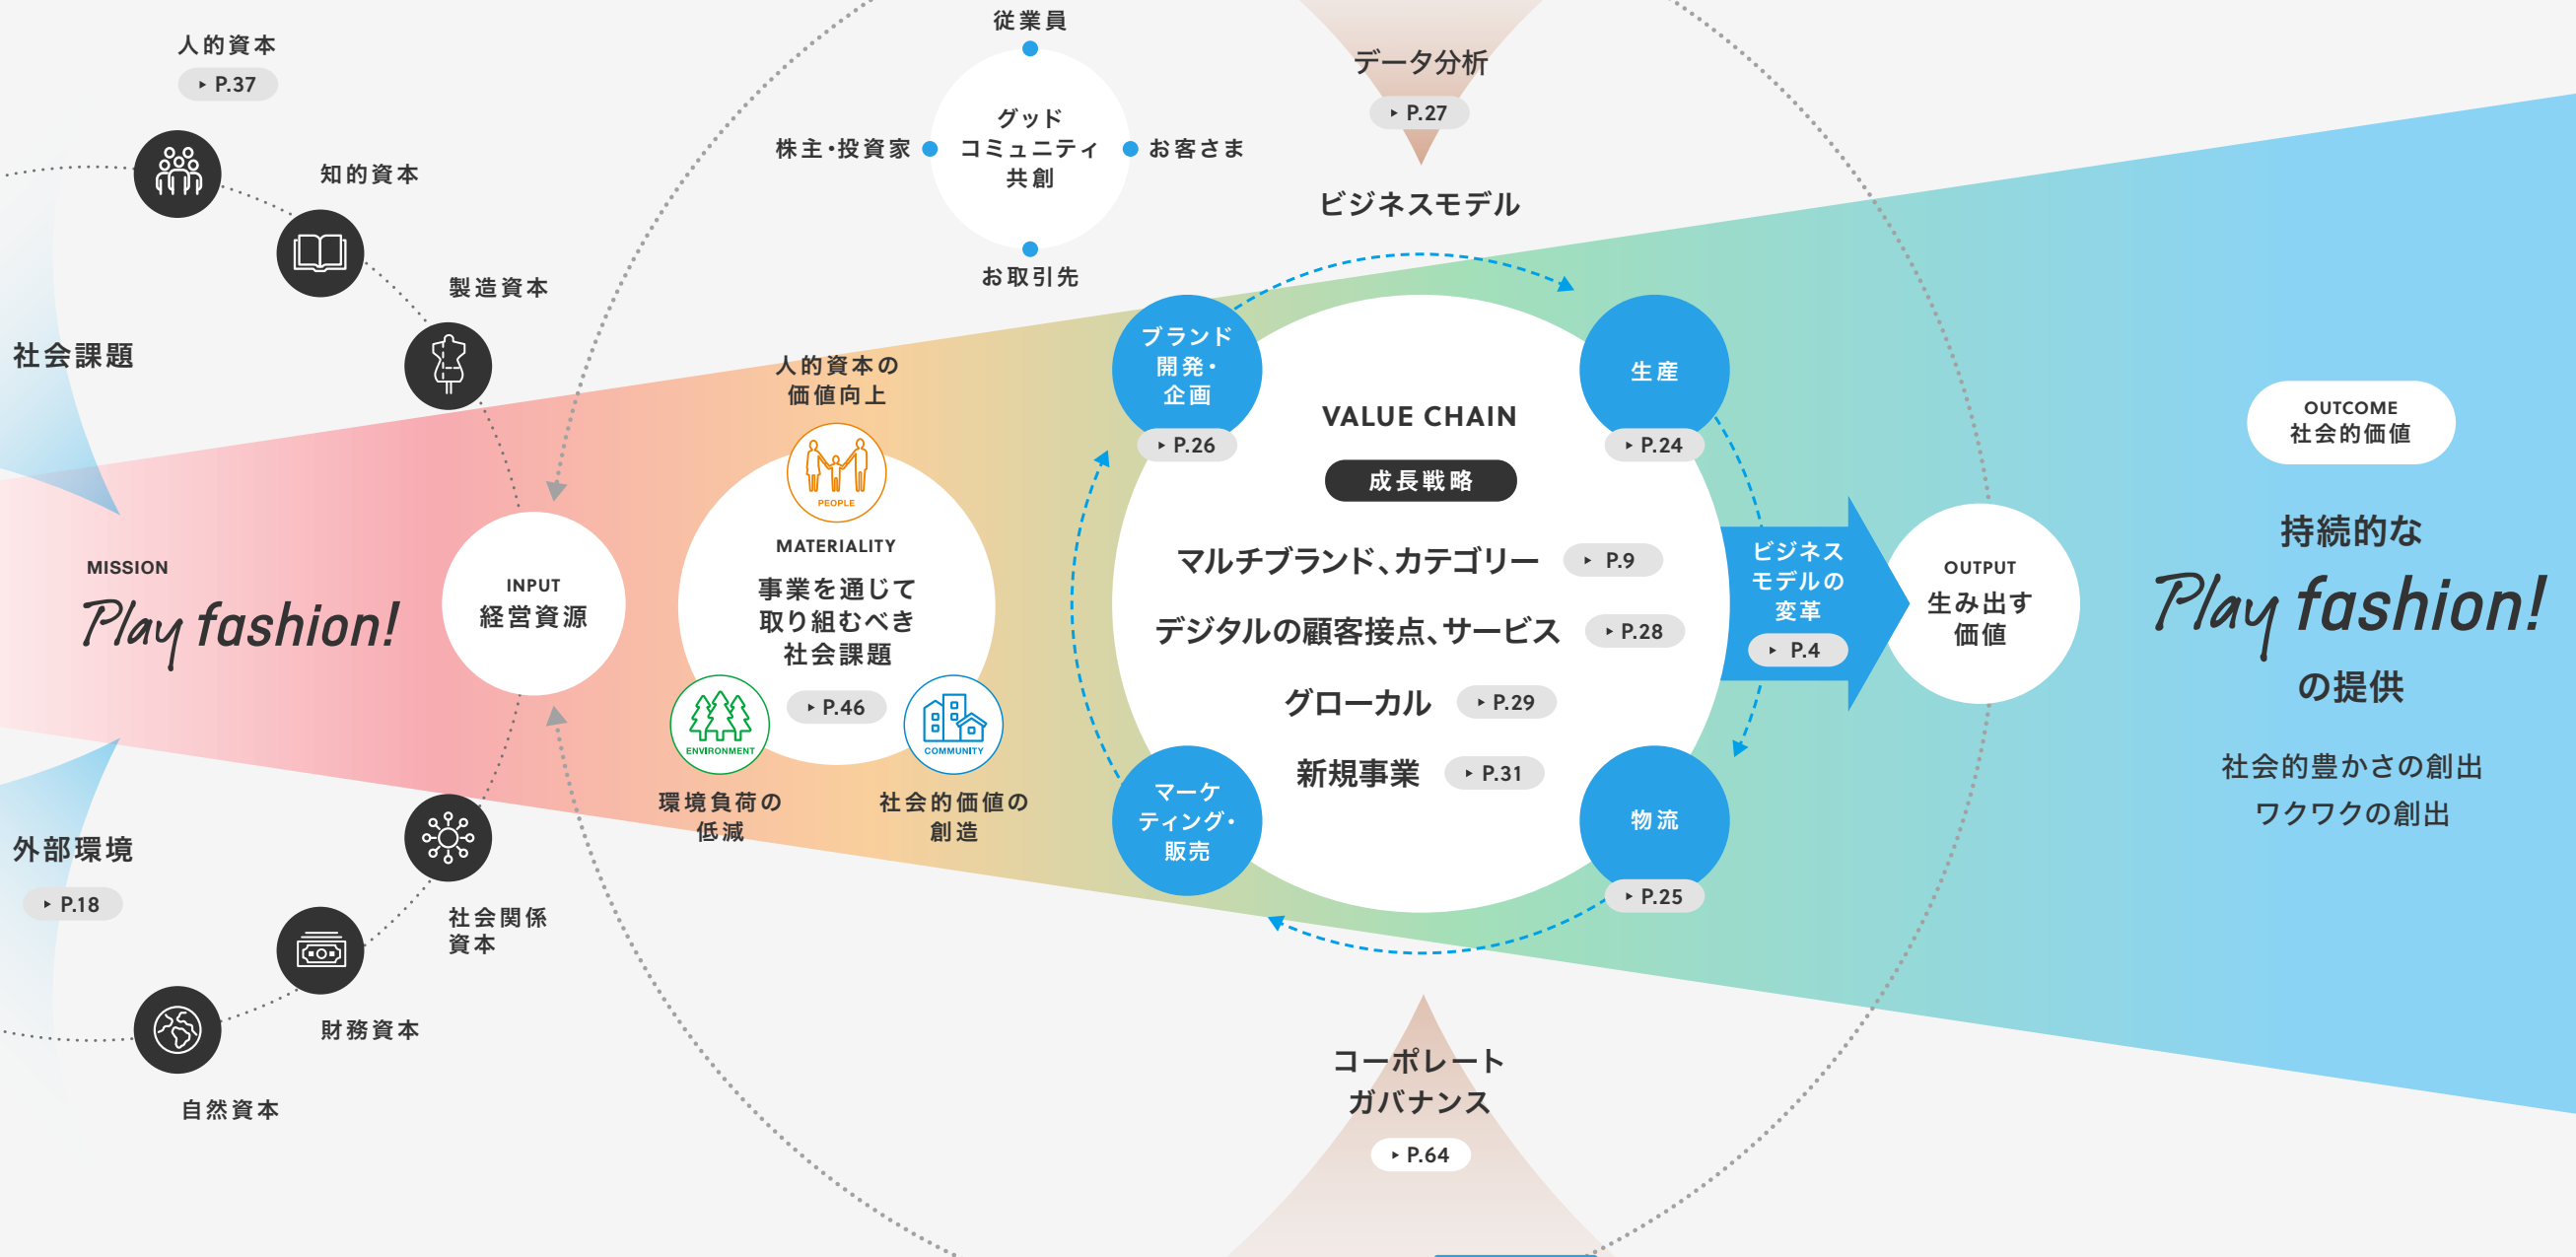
人的資本
P.37

知的資本

製造資本

社会課題

MISSION
Play fashion!

外部環境
P.18

社会関係資本

財務資本

自然資本

INPUT
経営資源

従業員

株主・投資家

グッド
コミュニティ
共創

お客さま

お取引先

人的資本の価値向上

PEOPLE

MATERIALITY
事業を通じて
取り組むべき
社会課題

ENVIRONMENT

P.46

COMMUNITY

環境負荷の低減

社会的価値の創造

データ分析
P.27

ビジネスモデル

ブランド開発・企画
P.26

生産
P.24

VALUE CHAIN
成長戦略

マルチブランド、カテゴリー P.9
デジタルの顧客接点、サービス P.28
グローカル P.29
新規事業 P.31

マーケティング・販売

物流
P.25

ビジネスモデルの変革
P.4

OUTPUT
生み出す
価値

コーポレート
ガバナンス
P.64

OUTCOME
社会的価値

持続的な
Play fashion!
の提供

社会的豊かさの創出
ワクワクの創出